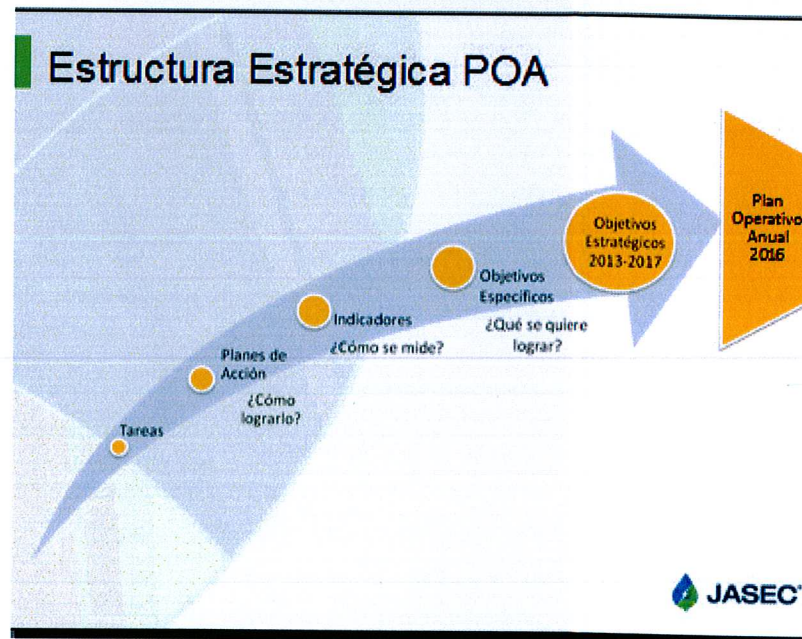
Estructura Estratégica POA

Plan Operativo Anual 2016

Objetivos Estratégicos 2013-2017

Objetivos Específicos

¿Qué se quiere lograr?

Indicadores

¿Cómo se mide?

Planes de Acción

¿Cómo lograrlo?

Tareas

JASEC